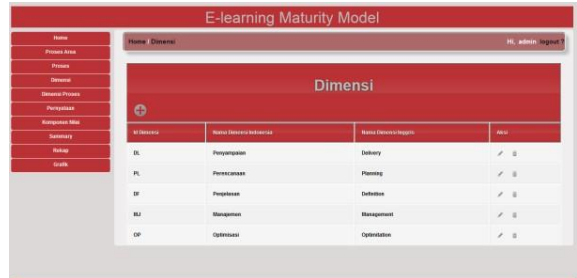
E-learning Maturity Model

Home
Proses Area
Proses
Dimensi
Dimensi Proses
Pernyataan
Komponen Nilai
Summary
Rekap
Grafik

Home / Dimensi

Hi, admin logout ?

Dimensi

| Id Dimensi | Nama Dimensi Indonesia | Nama Dimensi Inggris | Aksi |
|---|---|---|---|
| DL | Penyampaian | Delivery | |
| PL | Perencanaan | Planning | |
| DF | Penjelasan | Definition | |
| MJ | Manajemen | Management | |
| OP | Optimisasi | Optimization | |